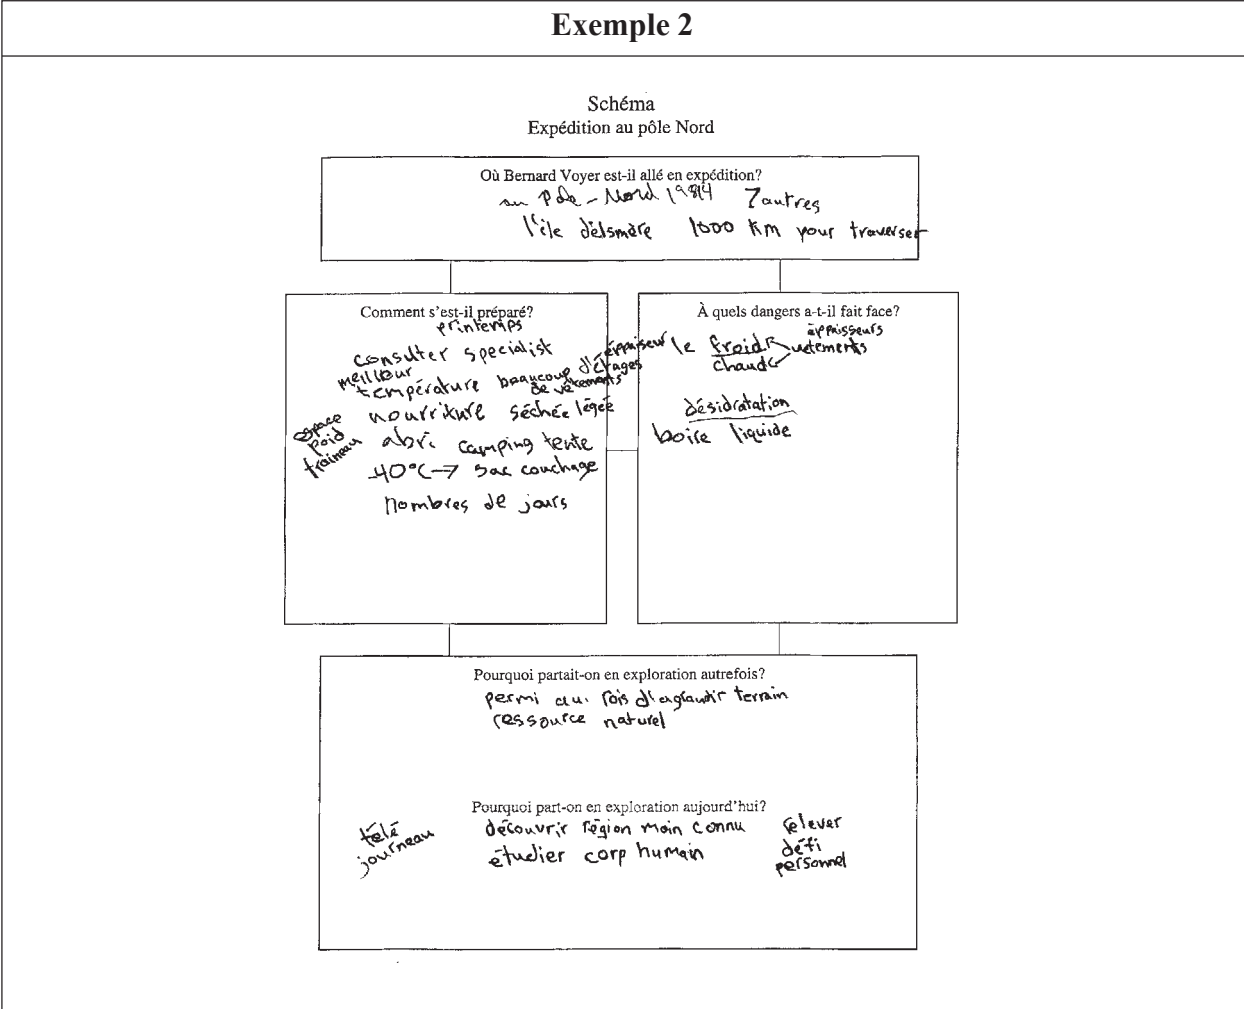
Exemple 2

Schéma
Expédition au pôle Nord

Où Bernard Voyer est-il allé en expédition?
au Pôle-Nord 1994 7autres
l'île délsmare 1000 km pour traverser

Comment s'est-il préparé?
printemps
consulter specialist
meilleur température beaucoup d'étages de vêtements
nourriture séchée légée
espace poid traineau abri camping tente
40°C → sac couchage
nombres de jours

À quels dangers a-t-il fait face?
épaisseur le froid chaud épaisseurs vetements
désidratation
boire liquide

Pourquoi partait-on en exploration autrefois?
permi aux rois d'agrandir terrain
ressource naturel

Pourquoi part-on en exploration aujourd'hui?
télé journeau
découvrir région moin connu
étudier corp humain
relever défi personnel